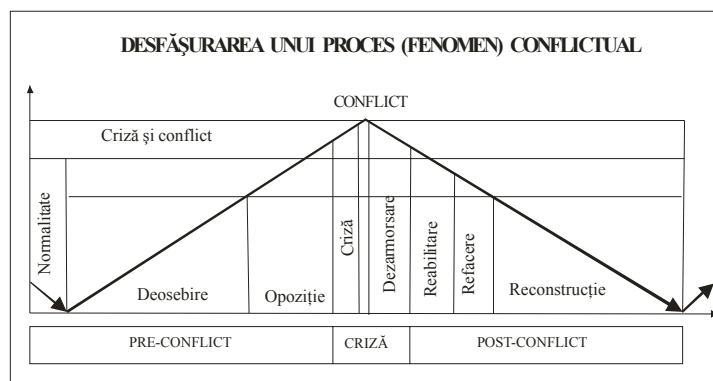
DESFĂŞURAREA UNUI PROCES (FENOMEN) CONFLICTUAL

CONFLICT

Criză şi conflict

Normalitate

Deosebire

Opoziţie

Criză

Dezamorsare

Reabilitare

Refacere

Reconstrucţie

PRE-CONFLICT

CRIZĂ

POST-CONFLICT